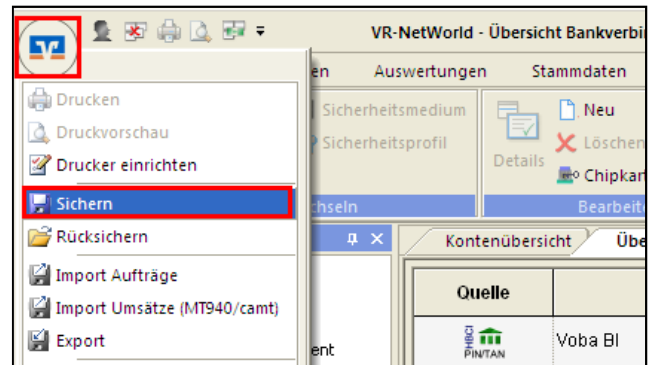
VR-NetWorld - Übersicht Bankverbi

en Auswertungen Stammdaten

Drucken
Druckvorschau
Drucker einrichten
Sichern
Rücksichern
Import Aufträge
Import Umsätze (MT940/camt)
Export

Sicherheitsmedium
Sicherheitsprofil
chseln

Details
Neu
Löschen
Chipkar
Bearbeite

Kontenübersicht
Übe

| Quelle | |
|---|---|
| HBCI PIN/TAN | Voba Bl |

ent